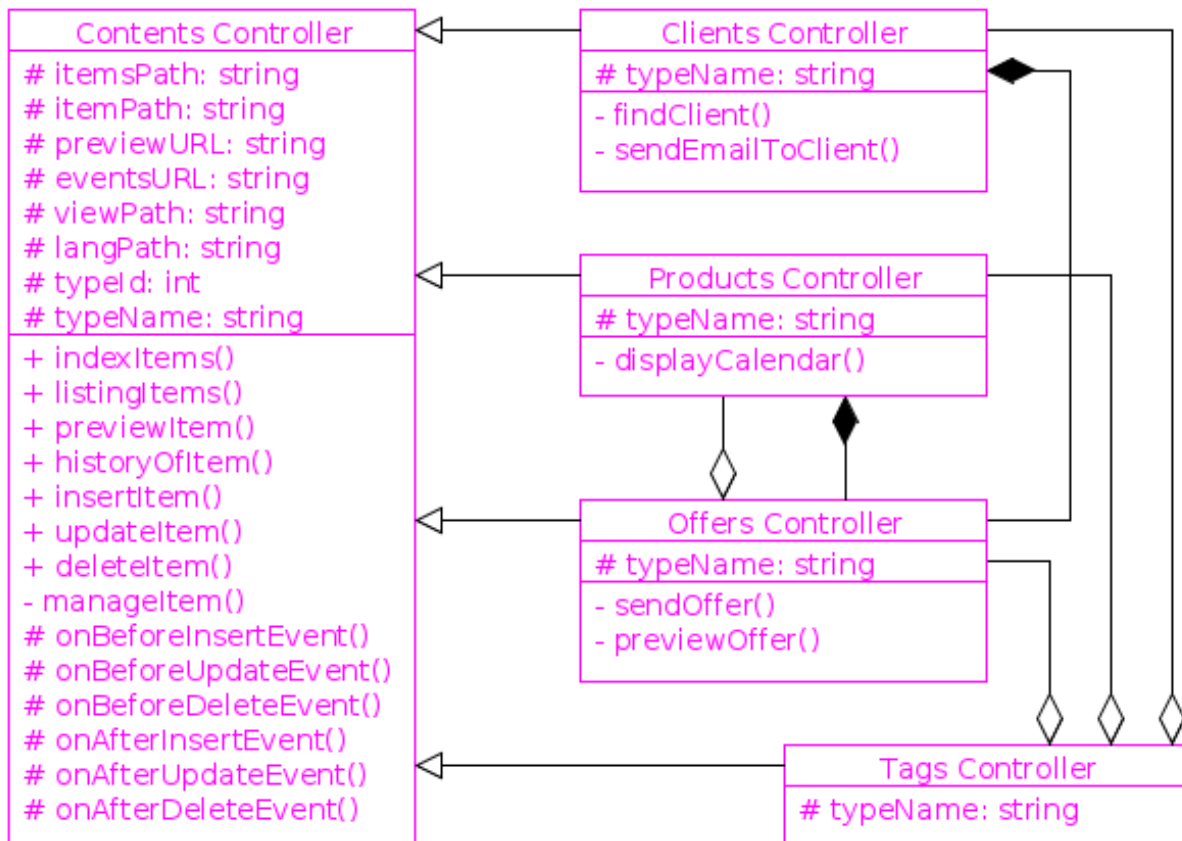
Contents Controller
# itemsPath: string
# itemPath: string
# previewURL: string
# eventsURL: string
# viewPath: string
# langPath: string
# typeId: int
# typeName: string
+ indexItems()
+ listingItems()
+ previewItem()
+ historyOfItem()
+ insertItem()
+ updateItem()
+ deleteItem()
- manageItem()
# onBeforeInsertEvent()
# onBeforeUpdateEvent()
# onBeforeDeleteEvent()
# onAfterInsertEvent()
# onAfterUpdateEvent()
# onAfterDeleteEvent()

Clients Controller
# typeName: string
- findClient()
- sendEmailToClient()

Products Controller
# typeName: string
- displayCalendar()

Offers Controller
# typeName: string
- sendOffer()
- previewOffer()

Tags Controller
# typeName: string